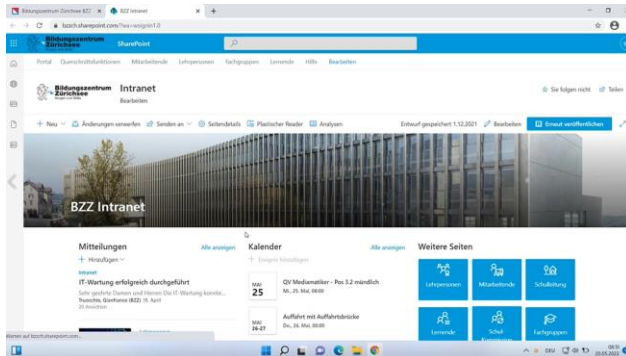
Bildungszentrum Zürichsee BZZ × BZZ Intranet × +

bzzch.sharepoint.com/?wa=wsignin1.0

Bildungszentrum Zürichsee SharePoint

Portal Querschnittfunktionen Mitarbeitende Lehrpersonen Fachgruppen Lernende Hilfe Bearbeiten

Bildungszentrum Zürichsee Intranet
Bearbeiten

Sie folgen nicht Teilen

+ Neu Änderungen verwerfen Senden an Seitendetails Plastischer Reader Analysen Entwurf gespeichert 1.12.2021 Bearbeiten Erneut veröffentlichen

BZZ Intranet

Mitteilungen Alle anzeigen
+ Hinzufügen
Intranet
IT-Wartung erfolgreich durchgeführt
Sehr geehrte Damen und Herren Die IT-Wartung konnte...
Truocchio, Gianfranco (BZZ) 19. April
25 Ansichten

Kalender Alle anzeigen
+ Ereignis hinzufügen
MAI 25 QV Mediamatiker - Pos 3.2 mündlich
Mi., 25. Mai, 08:00
MAI 26-27 Auffahrt mit Auffahrtsbrücke
Do., 26. Mai, 00:00

Weitere Seiten
Lehrpersonen
Mitarbeitende
Schulleitung
Lernende
Schul-Kommission
Fachgruppen

Warten auf bzzch.sharepoint.com...

DEU